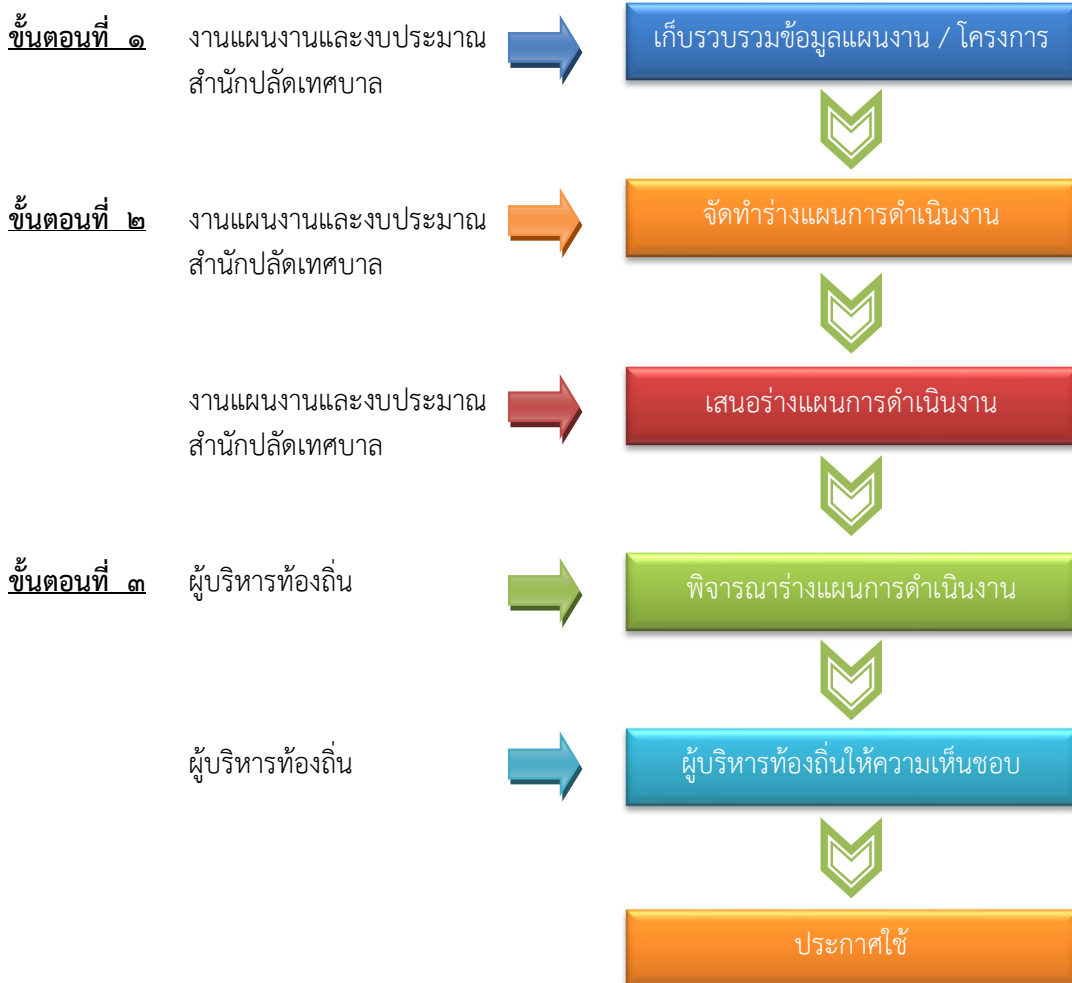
ขั้นตอนที่ ๑ งานแผนงานและงบประมาณ สำนักปลัดเทศบาล

เก็บรวบรวมข้อมูลแผนงาน / โครงการ

ขั้นตอนที่ ๒ งานแผนงานและงบประมาณ สำนักปลัดเทศบาล

จัดทำร่างแผนการดำเนินงาน

งานแผนงานและงบประมาณ สำนักปลัดเทศบาล

เสนอร่างแผนการดำเนินงาน

ขั้นตอนที่ ๓ ผู้บริหารท้องถิ่น

พิจารณาร่างแผนการดำเนินงาน

ผู้บริหารท้องถิ่น

ผู้บริหารท้องถิ่นให้ความเห็นชอบ

ประกาศใช้